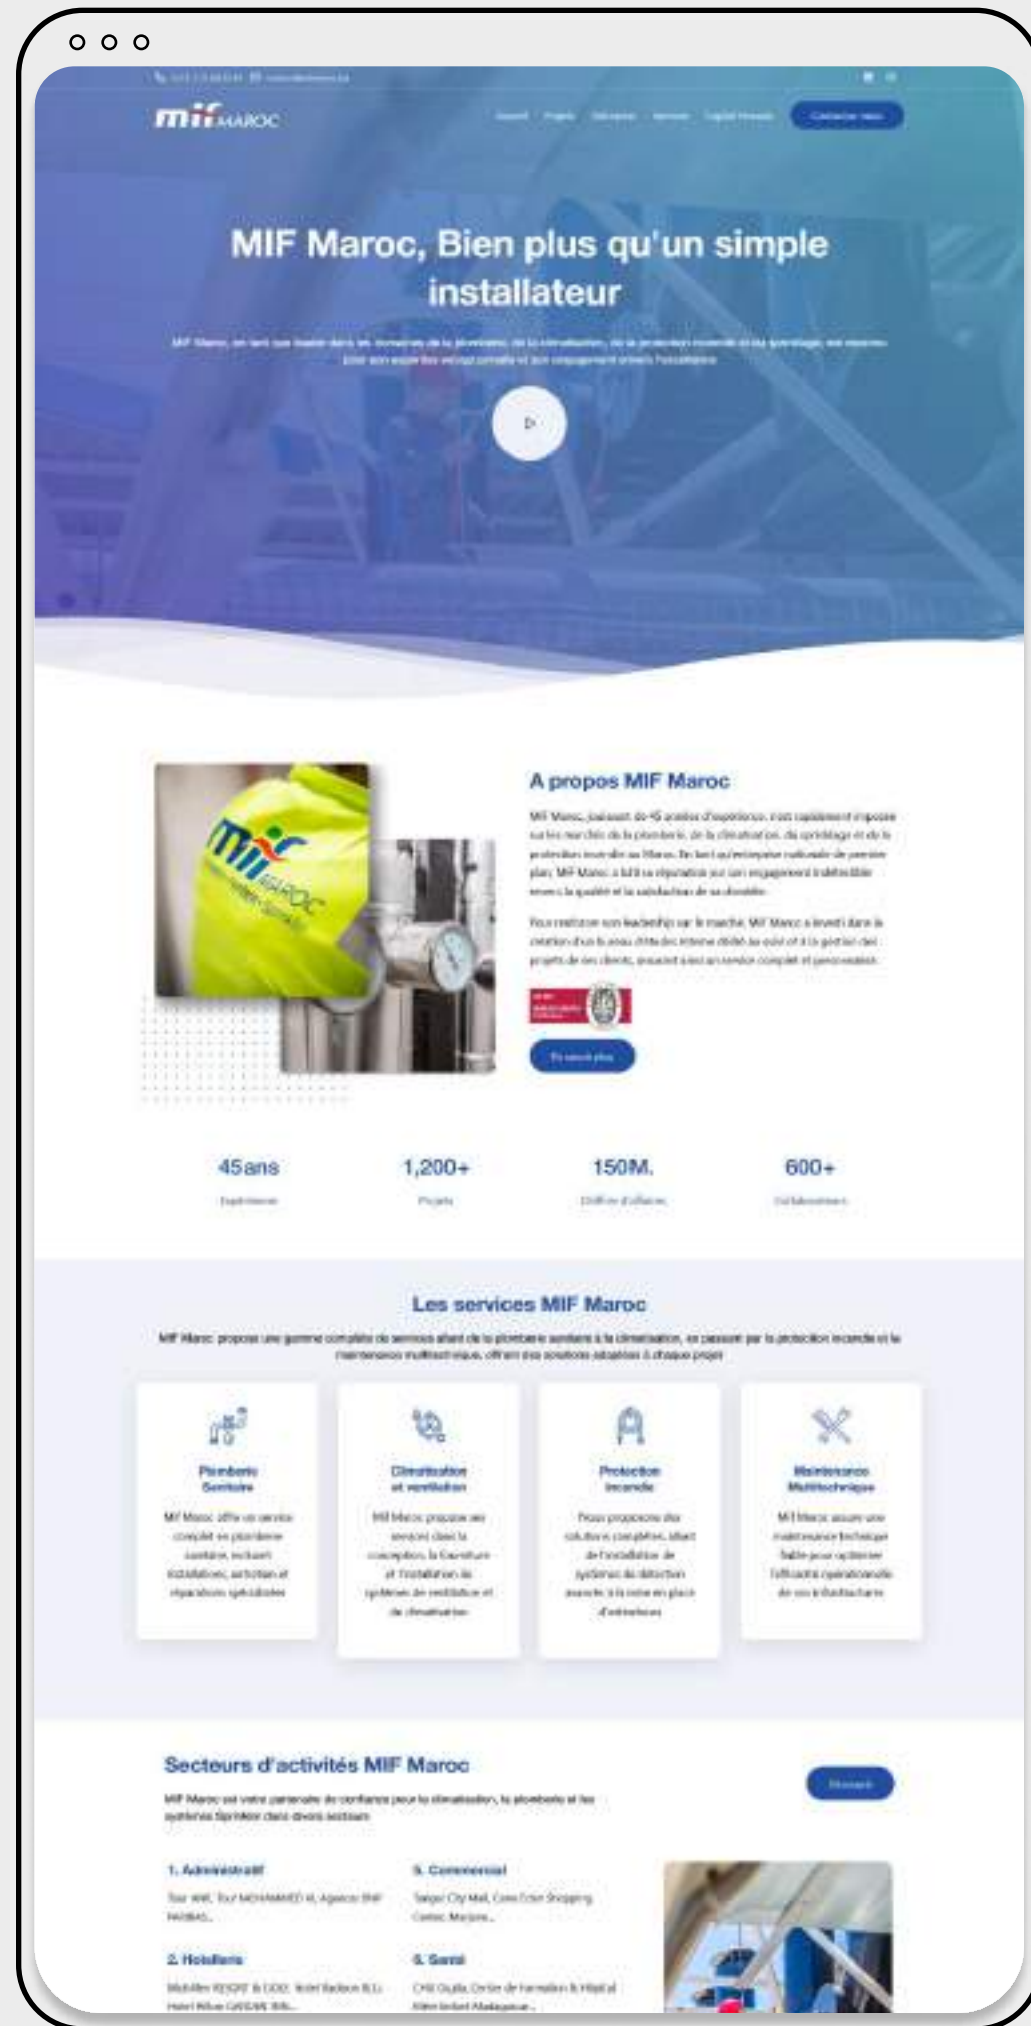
mif MAROC

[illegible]

MIF Maroc, Bien plus qu'un simple installateur

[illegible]

A propos MIF Maroc

MIF Maroc, jouissant de 45 années d'expérience, s'est rapidement imposé sur les marchés de la plomberie, de la climatisation, du sprinklage et de la protection incendie au Maroc. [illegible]

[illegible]

En savoir plus

45ans
Expérience

1,200+
Projets

150M.
Chiffre d'affaires

600+
Collaborateurs

Les services MIF Maroc

MIF Maroc propose une gamme complète de services allant de la plomberie sanitaire à la climatisation, en passant par la protection incendie et la maintenance multitechnique, offrant des solutions adaptées à chaque projet

Plomberie Sanitaire

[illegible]

Climatisation et ventilation

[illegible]

Protection Incendie

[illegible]

Maintenance Multitechnique

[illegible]

Secteurs d'activités MIF Maroc

MIF Maroc est votre partenaire de confiance pour la climatisation, la plomberie et les systèmes Sprinkler dans divers secteurs

Découvrir

1. Administratif

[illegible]

5. Commercial

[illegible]

2. Hôtellerie

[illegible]

6. Santé

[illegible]